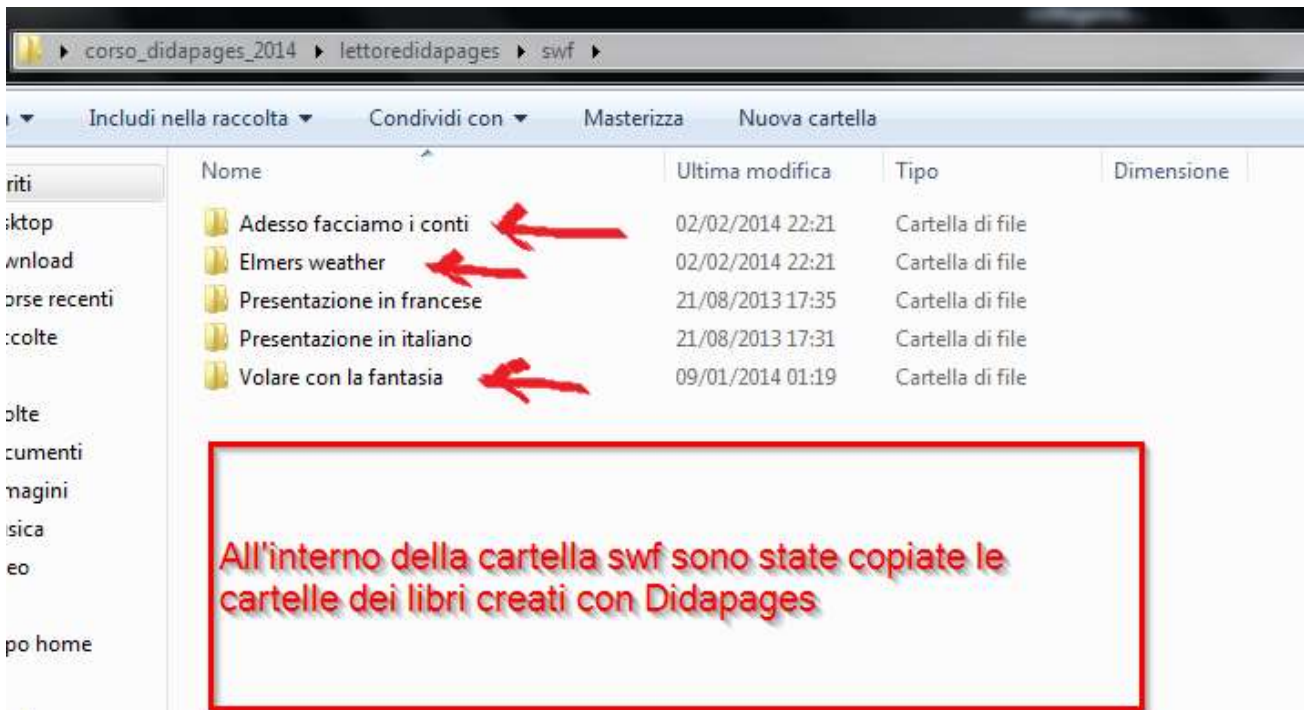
▸ corso_didapages_2014 ▸ lettoredidapages ▸ swf ▸

Includi nella raccolta ▾ Condividi con ▾ Masterizza Nuova cartella

riti
sktop
wnload
orse recenti
ccolte

olte
cumenti
magini
sica
eo

po home

| Nome | Ultima modifica | Tipo | Dimensione |
|---|---|---|---|
| Adesso facciamo i conti | 02/02/2014 22:21 | Cartella di file | |
| Elmers weather | 02/02/2014 22:21 | Cartella di file | |
| Presentazione in francese | 21/08/2013 17:35 | Cartella di file | |
| Presentazione in italiano | 21/08/2013 17:31 | Cartella di file | |
| Volare con la fantasia | 09/01/2014 01:19 | Cartella di file | |

All'interno della cartella swf sono state copiate le cartelle dei libri creati con Didapages